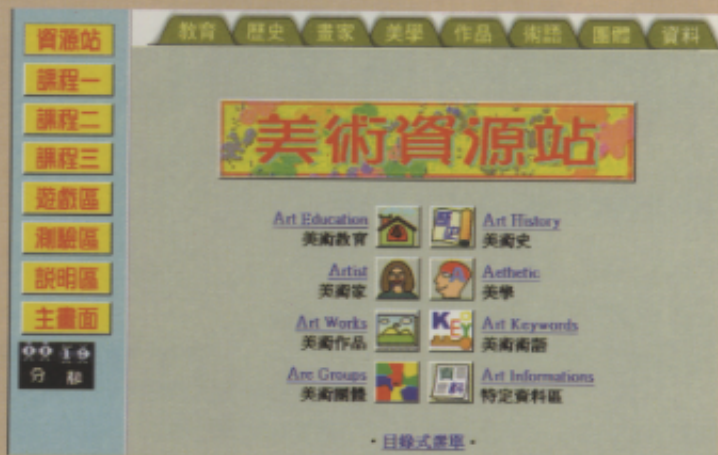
資源站
課程一
課程二
課程三
遊戲區
測驗區
說明區
主畫面
00 10
分 秒

教育 歷史 畫家 美學 作品 術語 團體 資料

美術資源站

Art Education
美術教育

Art History
美術史

Artist
美術家

Aethetic
美學

Art Works
美術作品

Art Keywords
美術術語

Art Groups
美術團體

Art Informations
特定資料區

• 目錄式選單 •